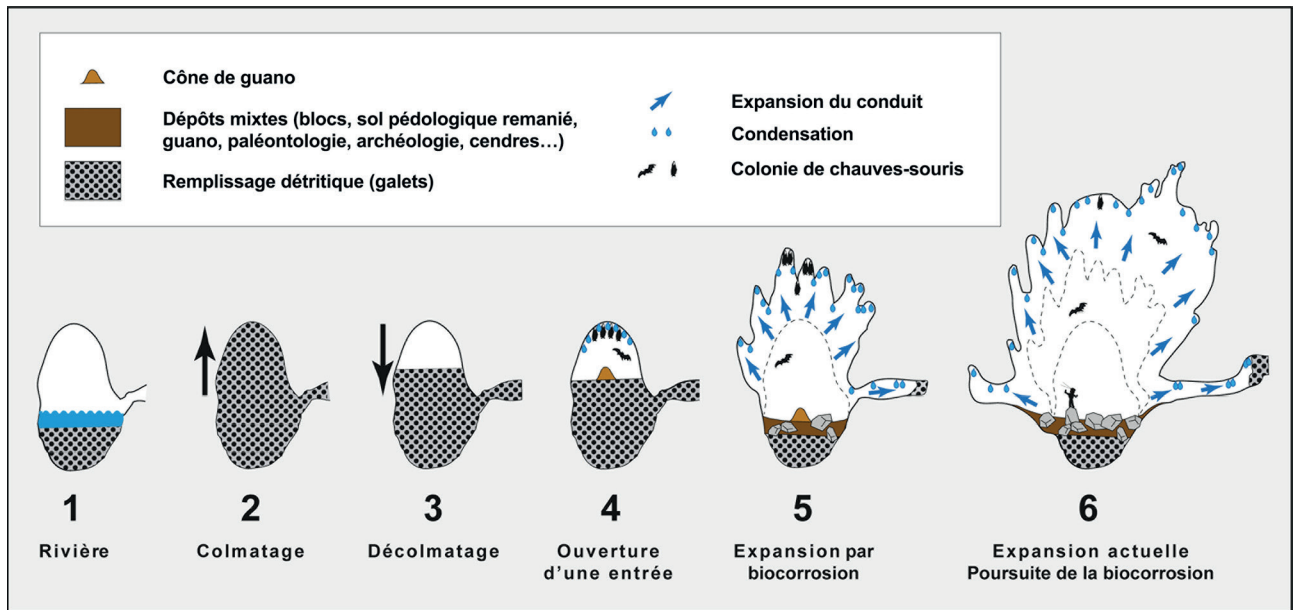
Cône de guano

Dépôts mixtes (blocs, sol pédologique remanié, guano, paléontologie, archéologie, cendres…)

Remplissage détritique (galets)

Expansion du conduit

Condensation

Colonie de chauves-souris

1
Rivière

2
Colmatage

3
Décolmatage

4
Ouverture d'une entrée

5
Expansion par biocorrosion

6
Expansion actuelle
Poursuite de la biocorrosion